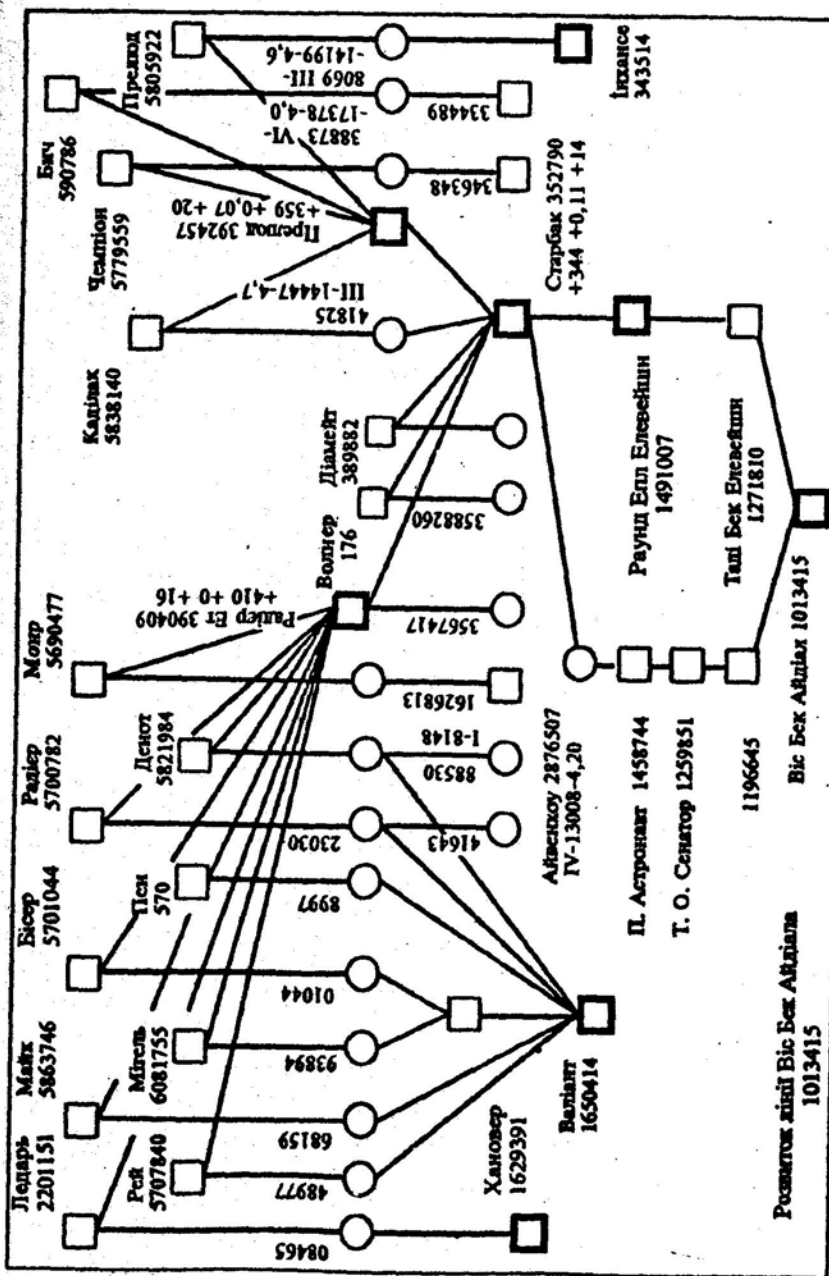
Прелюд 5805922
Іксанс 343514
-14199-4,6
8069 III-
334489
-17378-4,0
38873 VI-
Бич 590786
Прелюд 392457
+359 +0,07 +20
346348
Старбак 352790
+344 +0,11 +14
Чемпіон 5779559
41825
III-14447-4,7
Калібак 5838140
Раунд Елп Елевейшн 1491007
Таці Бек Елевейшн 1271810
Діамейт 389882
Волнер 176
3588260
Бis Бек Айдіал 1013415
Монр 5690477
Райдер Ет 390409
+410 +0 +16
3567417
162681З
Радієр 5700782
Денот 5821984
I-8148
88530
Айвенхоу 2876507
IV-13008-4,20
П. Астронавт 1458744
Т. О. Сенатор 1259851
1196645
23030
41643
Бісер 5701044
Пен 570
8997
01044
Майк 5863746
Мітель 6081755
93894
Валіант 1650414
Ледарь 2201151
Рей 5707840
68159
48977
Хановер 1629391
08465
Розвиток лінії Bic Бек Айдіала 1013415